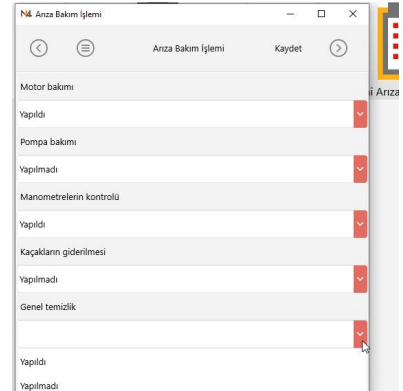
Arıza Bakım İşlemi

Arıza Bakım İşlemi

Kaydet

i Arıza

Motor bakımı

Yapıldı

Pompa bakımı

Yapılmadı

Manometrelerin kontrolü

Yapıldı

Kaçakların giderilmesi

Yapılmadı

Genel temizlik

Yapıldı

Yapılmadı